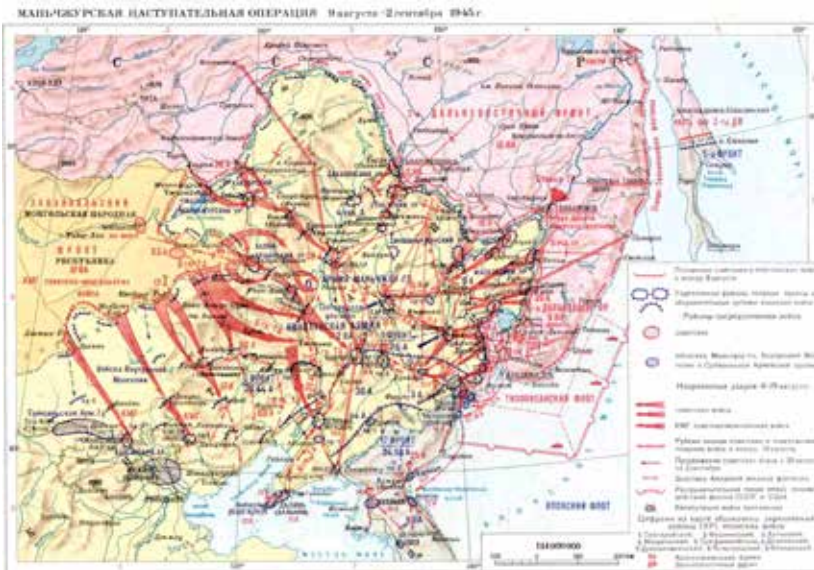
МАНЬЧЖУРСКАЯ НАСТУПАТЕЛЬНАЯ ОПЕРАЦИЯ 9 августа – 2 сентября 1945 г.

С С С Р

ДАЛЬНЕВОСТОЧНЫЙ ФРОНТ

ЗАБАЙКАЛЬСКИЙ ФРОНТ

МОНГОЛЬСКАЯ НАРОДНАЯ РЕСПУБЛИКА

ФРОНТ

КВАНТУНСКАЯ АРМИЯ

ТИХООКЕАНСКИЙ ФЛОТ

ЯПОНСКОЕ МОРЕ

1:10 000 000

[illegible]